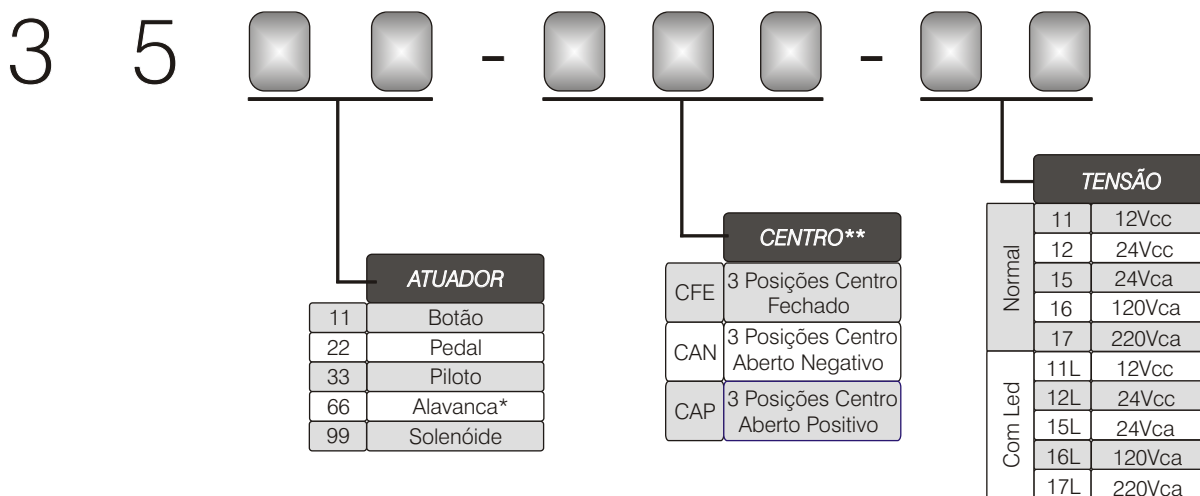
3 5 - -

ATUADOR

| | |
|---|---|
| 11 | Botão |
| 22 | Pedal |
| 33 | Piloto |
| 66 | Alavanca* |
| 99 | Solenóide |

CENTRO**

| | |
|---|---|
| CFE | 3 Posições Centro Fechado |
| CAN | 3 Posições Centro Aberto Negativo |
| CAP | 3 Posições Centro Aberto Positivo |

TENSÃO

| | | |
|---|---|---|
| Normal | 11 | 12Vcc |
| | 12 | 24Vcc |
| | 15 | 24Vca |
| | 16 | 120Vca |
| | 17 | 220Vca |
| Com Led | 11L | 12Vcc |
| | 12L | 24Vcc |
| | 15L | 24Vca |
| | 16L | 120Vca |
| | 17L | 220Vca |